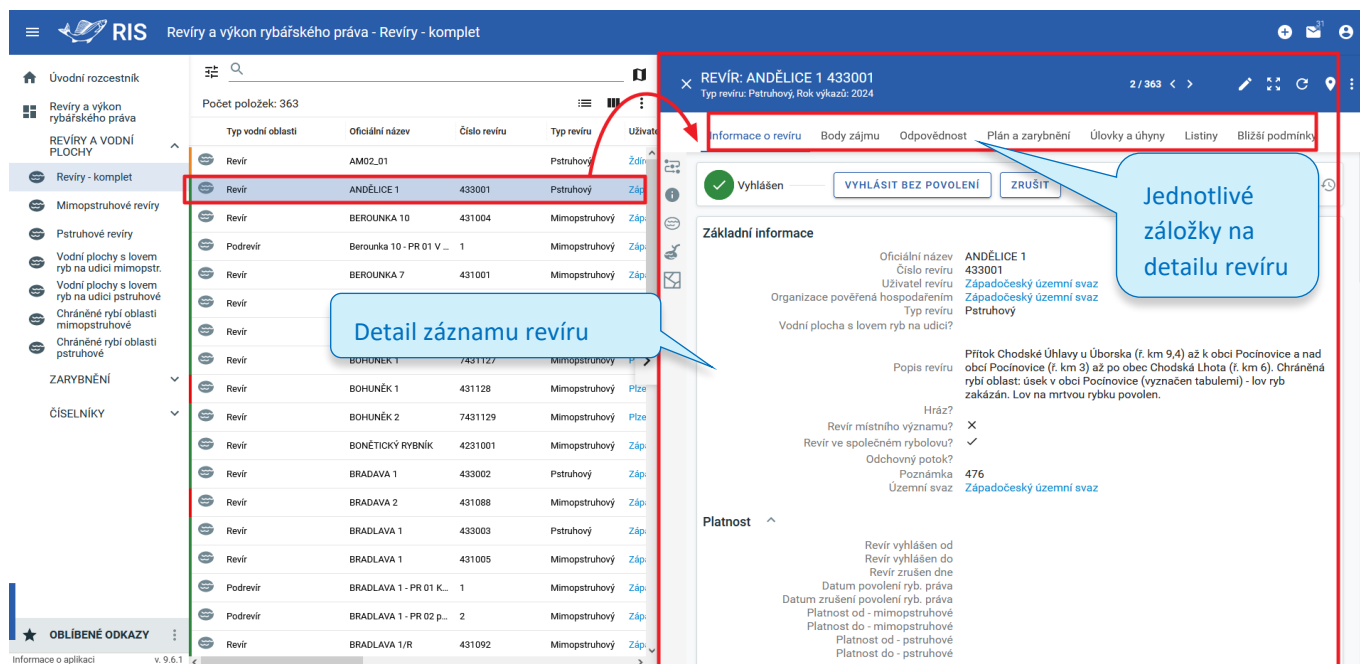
RIS Revíry a výkon rybářského práva - Revíry - komplet

31

Úvodní rozcestník
Revíry a výkon rybářského práva
REVÍRY A VODNÍ PLOCHY
Revíry - komplet
Mimopstruhové revíry
Pstruhové revíry
Vodní plochy s lovem ryb na udici mimopstr.
Vodní plochy s lovem ryb na udici pstruhové
Chráněné rybí oblasti mimopstruhové
Chráněné rybí oblasti pstruhové
ZARYBNĚNÍ
ČÍSELNÍKY
OBLÍBENÉ ODKAZY
Informace o aplikaci v. 9.6.1

Počet položek: 363

| Typ vodní oblasti | Oficiální název | Číslo revíru | Typ revíru | Uživate |
|---|---|---|---|---|
| Revír | AM02_01 | | Pstruhový | Ždín |
| Revír | ANDĚLICE 1 | 433001 | Pstruhový | Zápa |
| Revír | BEROUNKA 10 | 431004 | Mimopstruhový | Zápa |
| Podrevír | Berounka 10 - PR 01 V ... | 1 | Mimopstruhový | Zápa |
| Revír | BEROUNKA 7 | 431001 | Mimopstruhový | Zápa |
| Revír | | | | |
| Revír | | | | |
| Revír | BOHUNĚK 1 | 7431127 | Mimopstruhový | Pl |
| Revír | BOHUNĚK 1 | 431128 | Mimopstruhový | Plze |
| Revír | BOHUNĚK 2 | 7431129 | Mimopstruhový | Plze |
| Revír | BONĚTICKÝ RYBNÍK | 4231001 | Mimopstruhový | Zápa |
| Revír | BRADAVA 1 | 433002 | Pstruhový | Zápa |
| Revír | BRADAVA 2 | 431088 | Mimopstruhový | Zápa |
| Revír | BRADLAVA 1 | 433003 | Pstruhový | Zápa |
| Revír | BRADLAVA 1 | 431005 | Mimopstruhový | Zápa |
| Podrevír | BRADLAVA 1 - PR 01 K... | 1 | Mimopstruhový | Zápa |
| Podrevír | BRADLAVA 1 - PR 02 p... | 2 | Mimopstruhový | Zápa |
| Revír | BRADLAVA 1/R | 431092 | Mimopstruhový | Zápa |

Detail záznamu revíru

REVÍR: ANDĚLICE 1 433001
Typ revíru: Pstruhový, Rok výkazů: 2024
2 / 363

Informace o revíru | Body zájmu | Odpovědnost | Plán a zarybnění | Úlovky a úhyny | Listiny | Bližší podmínky

Jednotlivé záložky na detailu revíru

Vyhlášen
VYHLÁSIT BEZ POVOLENÍ
ZRUŠIT

Základní informace
Oficiální název ANDĚLICE 1
Číslo revíru 433001
Uživatel revíru Západočeský územní svaz
Organizace pověřená hospodařením Západočeský územní svaz
Typ revíru Pstruhový
Vodní plocha s lovem ryb na udici?
Popis revíru Přítok Chodské Úhlavy u Úborska (ř. km 9,4) až k obci Pocinovice a nad obcí Pocinovice (ř. km 3) až po obec Chodská Lhota (ř. km 6). Chráněná rybí oblast: úsek v obci Pocinovice (vyznačen tabulemi) - lov ryb zakázán. Lov na mrtvou rybku povolen.
Hráz?
Revír místního významu? ✕
Revír ve společném rybolovu? ✓
Odchovný potok?
Poznámka 476
Územní svaz Západočeský územní svaz

Platnost
Revír vyhlášen od
Revír vyhlášen do
Revír zrušen dne
Datum povolení ryb. práva
Datum zrušení povolení ryb. práva
Platnost od - mimopstruhové
Platnost do - mimopstruhové
Platnost od - pstruhové
Platnost do - pstruhové